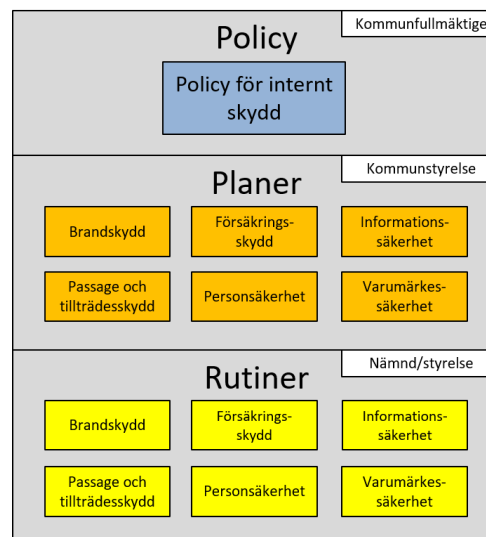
Policy

Kommunfullmäktige

Policy för internt skydd

Planer

Kommunstyrelse

Brandskydd

Försäkrings-skydd

Informations-säkerhet

Passage och tillträdesskydd

Personsäkerhet

Varumärkes-säkerhet

Rutiner

Nämnd/styrelse

Brandskydd

Försäkrings-skydd

Informations-säkerhet

Passage och tillträdesskydd

Personsäkerhet

Varumärkes-säkerhet